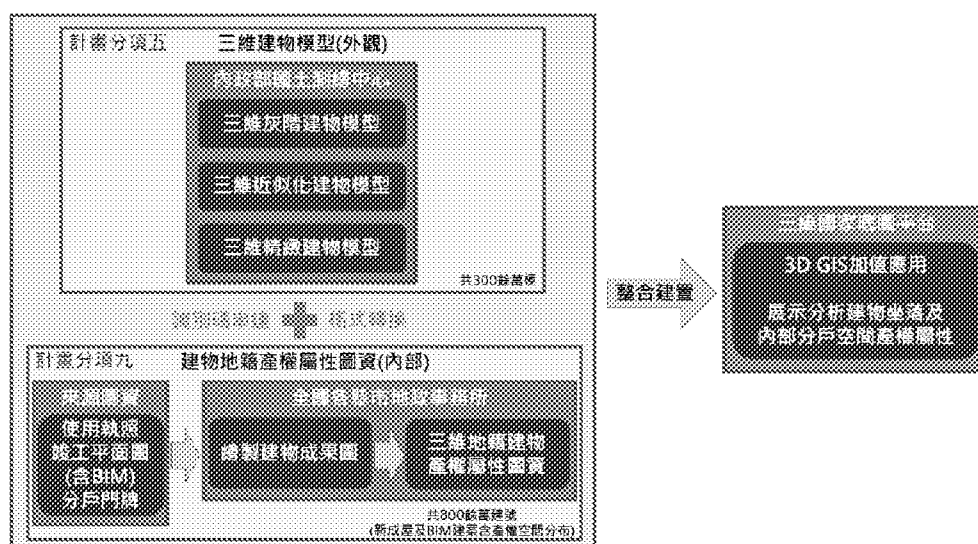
計畫分項五　三維建物模型(外觀)

內政部國土測繪中心

三維灰階建物模型

三維近似化建物模型

三維精緻建物模型

共300餘萬棟

資料格式轉換　格式轉換

計畫分項九　建物地籍產權屬性圖資(內部)

來源圖資

使用執照竣工平面圖(含BIM)分戶門牌

全國各縣市地政事務所

繪製建物成果圖

三維地籍建物產權屬性圖資

共300餘萬建號
(新成屋及BIM建案含產權空間分布)

整合建置

三維國家底圖平台

3D GIS加值應用

展示分析建物坐落及內部分戶空間產權屬性